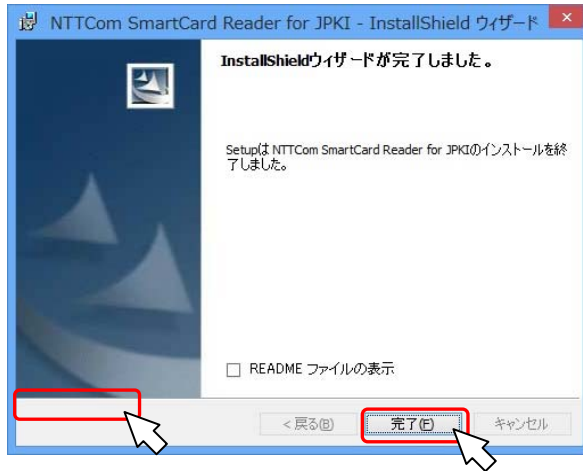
NTTCom SmartCard Reader for JPKI - InstallShield ウィザード

InstallShieldウィザードが完了しました。

Setupは NTTCom SmartCard Reader for JPKIのインストールを終了しました。

☐ README ファイルの表示

< 戻る(B)

完了(F)

キャンセル